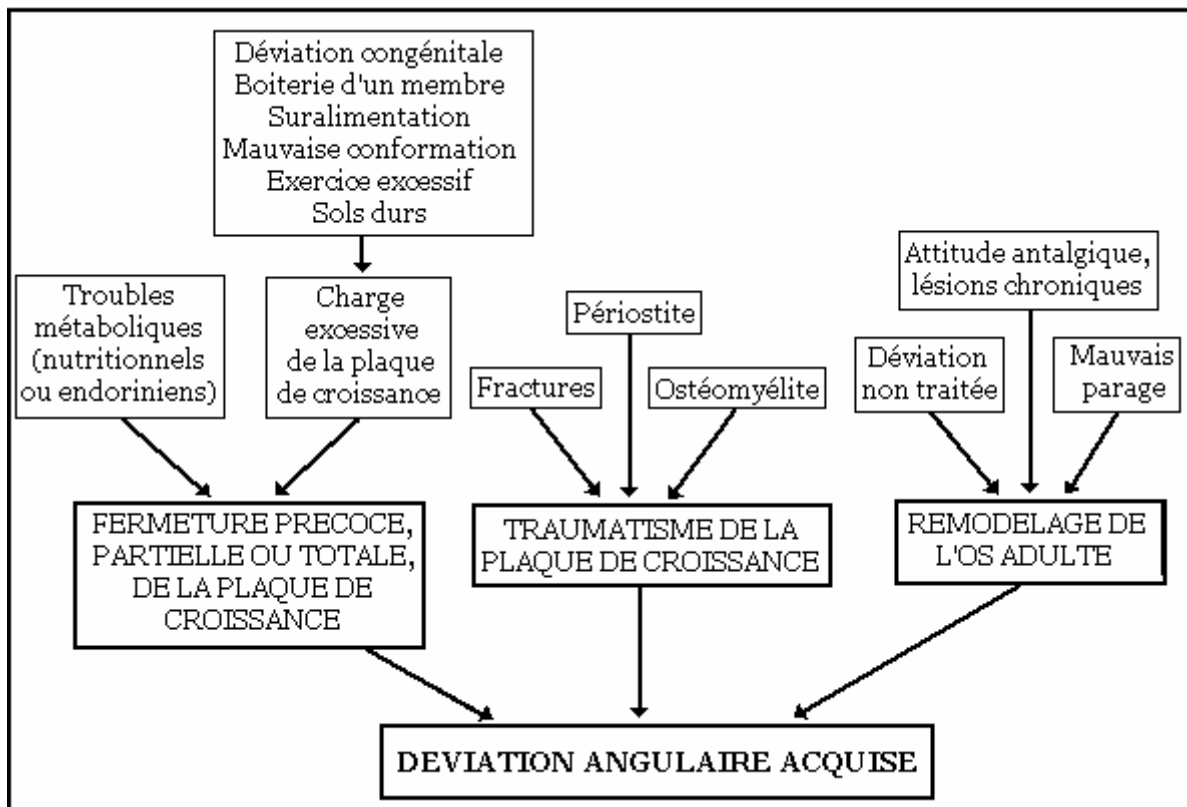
Déviation congénitale
Boiterie d'un membre
Suralimentation
Mauvaise conformation
Exercice excessif
Sols durs

Troubles métaboliques (nutritionnels ou endoriniens)

Charge excessive de la plaque de croissance

Périostite

Fractures

Ostéomyélite

Attitude antalgique, lésions chroniques

Déviation non traitée

Mauvais parage

FERMETURE PRECOCE, PARTIELLE OU TOTALE, DE LA PLAQUE DE CROISSANCE

TRAUMATISME DE LA PLAQUE DE CROISSANCE

REMODELAGE DE L'OS ADULTE

DEVIATION ANGULAIRE ACQUISE